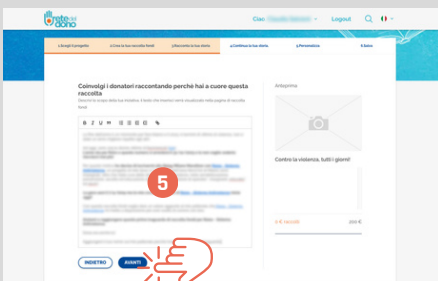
Ciao: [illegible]
Logout

1 Scegli il progetto
2 Crea la tua raccolta fondi
3 Racconta la tua storia
4 Continua la tua storia
5 Personalizza
6 Salva

Coinvolgi i donatori raccontando perché hai a cuore questa raccolta
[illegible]

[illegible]

5

INDIETRO
AVANTI

Anteprima
Contro la violenza, tutti i giorni!
0 € raccolti
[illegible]